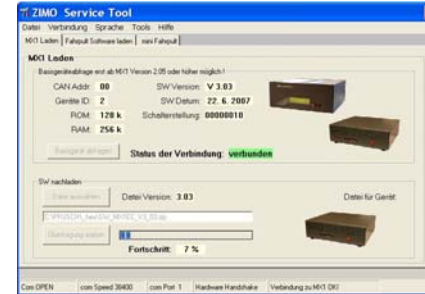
ZIMO Service Tool

Datei Verbindung Sprache Tools Hilfe

MX1 Laden | Fahrpult Software laden | mini Fahrpult

MX1 Laden

Basisgeräteabfrage erst ab MX1 Version 2.05 oder höher möglich !

CAN Addr: 00
Geräte ID: 2
ROM: 128 k
RAM: 256 k

SW Version: V 3.03
SW Datum: 22. 6. 2007
Schalterstellung: 00000010

Basisgerät abfragen

Status der Verbindung: verbunden

SW nachladen

Datei auswählen

Datei Version: 3.03

Datei für Gerät:

C:\PROGRA~1\mx\SW_MX1EC_V3_03.zip

Übertragung starten

Fortschritt: 7 %

Com OPEN | com Speed 38400 | com Port 1 | Hardware Handshake | Verbindung zu MX1 OK!